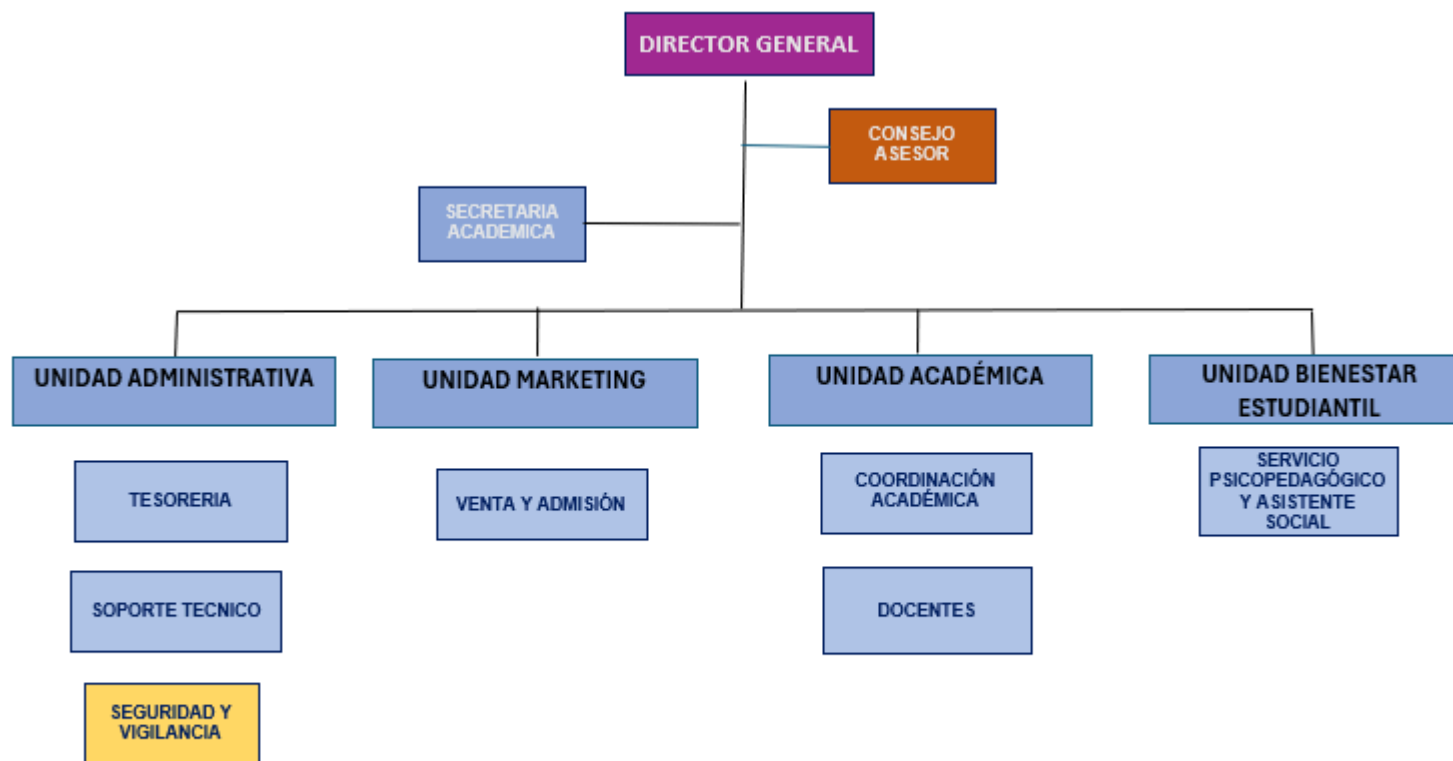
DIRECTOR GENERAL

CONSEJO ASESOR

SECRETARIA ACADEMICA

UNIDAD ADMINISTRATIVA

UNIDAD MARKETING

UNIDAD ACADÉMICA

UNIDAD BIENESTAR ESTUDIANTIL

TESORERIA

SOPORTE TECNICO

SEGURIDAD Y VIGILANCIA

VENTA Y ADMISIÓN

COORDINACIÓN ACADÉMICA

DOCENTES

SERVICIO PSICOPEDAGÓGICO Y ASISTENTE SOCIAL